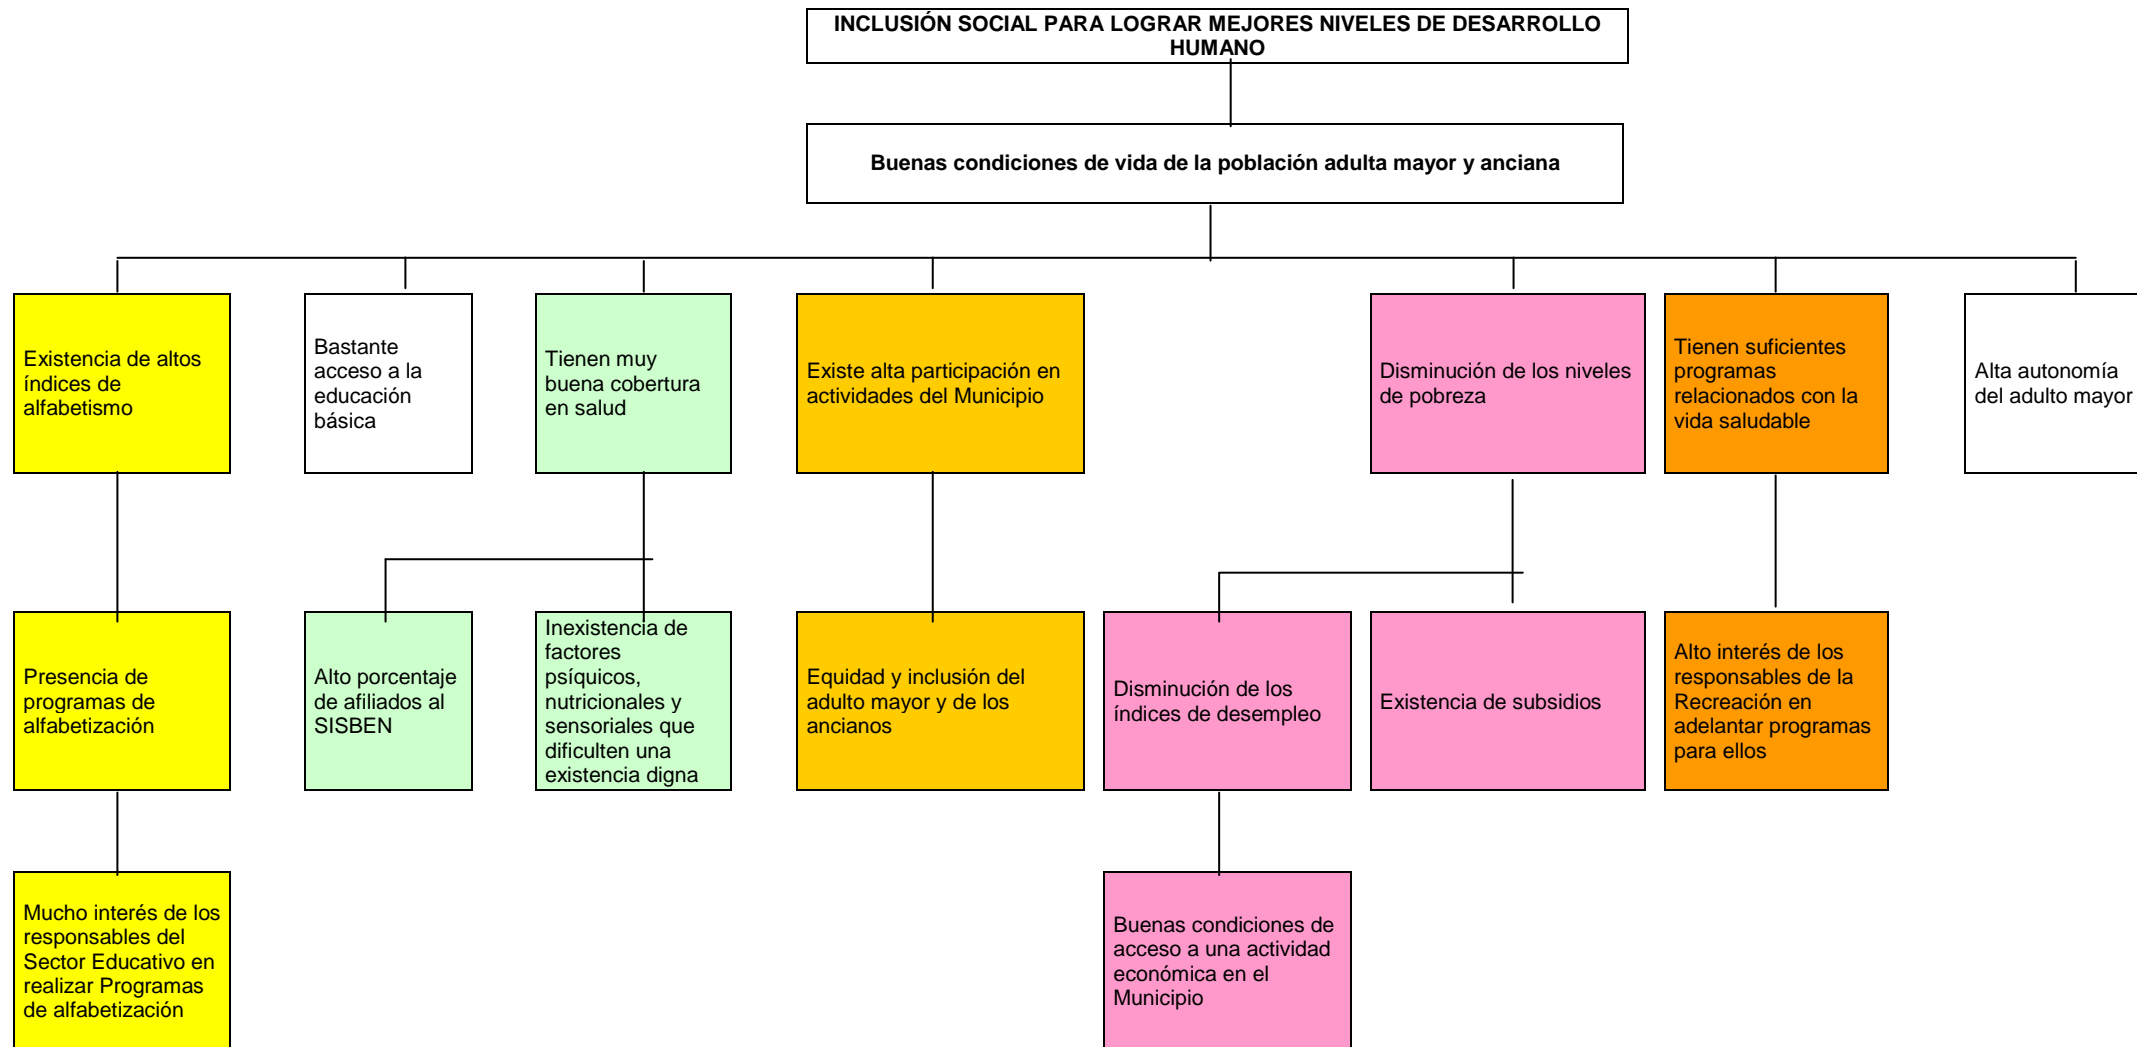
INCLUSIÓN SOCIAL PARA LOGRAR MEJORES NIVELES DE DESARROLLO HUMANO

Buenas condiciones de vida de la población adulta mayor y anciana

Existencia de altos índices de alfabetismo

Bastante acceso a la educación básica

Tienen muy buena cobertura en salud

Existe alta participación en actividades del Municipio

Disminución de los niveles de pobreza

Tienen suficientes programas relacionados con la vida saludable

Alta autonomía del adulto mayor

Presencia de programas de alfabetización

Alto porcentaje de afiliados al SISBEN

Inexistencia de factores psíquicos, nutricionales y sensoriales que dificulten una existencia digna

Equidad y inclusión del adulto mayor y de los ancianos

Disminución de los índices de desempleo

Existencia de subsidios

Alto interés de los responsables de la Recreación en adelantar programas para ellos

Mucho interés de los responsables del Sector Educativo en realizar Programas de alfabetización

Buenas condiciones de acceso a una actividad económica en el Municipio